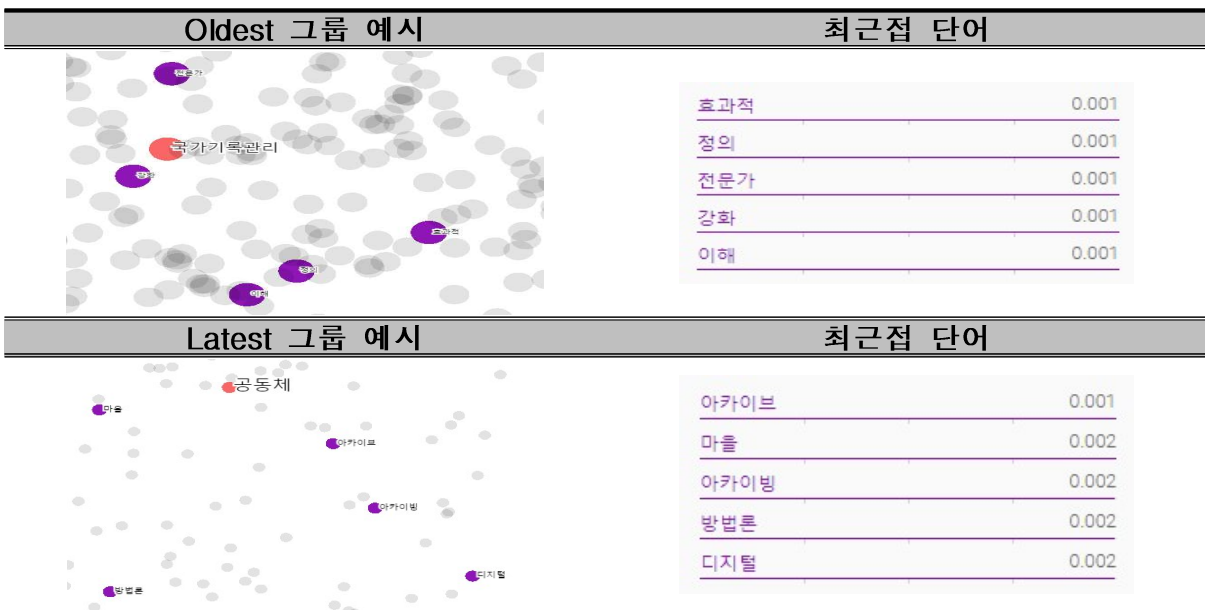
| Oldest 그룹 예시 | 최근접 단어 |
|---|---|
| 전문가<br>국가기록관리<br>강화<br>효과적<br>정의<br>이해 | 효과적 0.001<br>정의 0.001<br>전문가 0.001<br>강화 0.001<br>이해 0.001 |
| **Latest 그룹 예시** | **최근접 단어** |
| 공동체<br>마을<br>아카이브<br>아카이빙<br>디지털<br>방법론 | 아카이브 0.001<br>마을 0.002<br>아카이빙 0.002<br>방법론 0.002<br>디지털 0.002 |